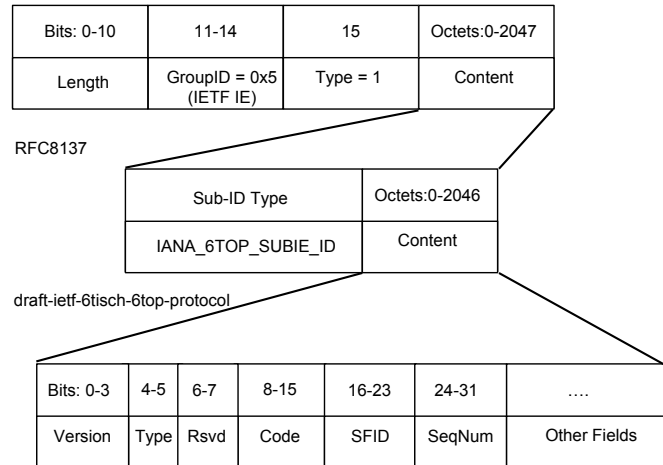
| Bits: 0-10 | 11-14 | 15 | Octets:0-2047 |
|---|---|---|---|
| Length | GroupID = 0x5 (IETF IE) | Type = 1 | Content |

RFC8137

| Sub-ID Type | Octets:0-2046 |
|---|---|
| IANA_6TOP_SUBIE_ID | Content |

draft-ietf-6tisch-6top-protocol

| Bits: 0-3 | 4-5 | 6-7 | 8-15 | 16-23 | 24-31 | .... |
|---|---|---|---|---|---|---|
| Version | Type | Rsvd | Code | SFID | SeqNum | Other Fields |